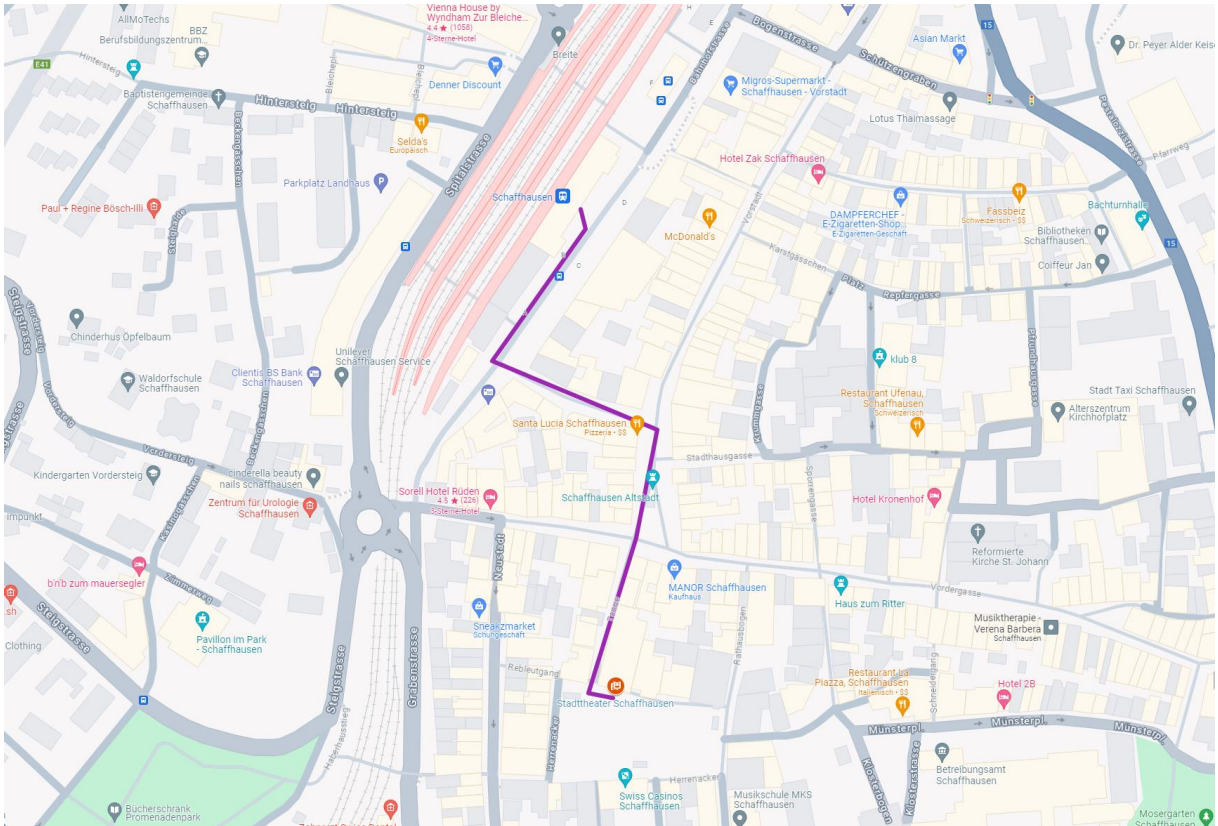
AllMoTechs
BBZ Berufsbildungszentrum...
Vienna House by Wyndham Zur Bleiche...
4.4 ★ (1058)
4-Sterne-Hotel
Breite
Bogenstrasse
Schützengraben
Asian Markt
Dr. Peyer Alder Keis
E41
Hintersteig
Baptistengemeinde Schaffhausen
Hintersteig
Hintersteig
Denner Discount
Migros-Supermarkt - Schaffhausen - Vorstadt
Lotus Thaimassage
15
Selda's
Europäisch
Spitalstrasse
Hotel Zak Schaffhausen
Pfarrweg
Parkplatz Landhaus
Schaffhausen
Fassbeiz
Schweizerisch · $$
Bachturnhalle
Paul + Regine Bösch-Illi
DAMPFERCHEF - E-Zigaretten-Shop...
E-Zigaretten-Geschäft
Bibliotheken Schaffhausen...
McDonald's
15
Coiffeur Jan
Karstgässchen
Platz
Repfergasse
Steigstrasse
Chinderhus Öpfelbaum
klub 8
Unilever Schaffhausen Service
Clientis BS Bank Schaffhausen
Waldorfschule Schaffhausen
Stadt Taxi Schaffhausen
Restaurant Ufenau, Schaffhausen
Schweizerisch
Alterszentrum Kirchhofplatz
Santa Lucia Schaffhausen
Pizzeria · $$
Vordersteig
Stadthausgasse
Kindergarten Vordersteig
cinderella beauty nails schaffhausen
Schaffhausen Altstadt
Sorell Hotel Rüden
4.5 ★ (226)
3-Sterne-Hotel
Hotel Kronenhof
Zentrum für Urologie Schaffhausen
Neustadt
Reformierte Kirche St. Johann
b'n'b zum mauersegler
MANOR Schaffhausen
Kaufhaus
Haus zum Ritter
Vordergasse
Pavillon im Park - Schaffhausen
Sneakzmarket
Schuhgeschäft
Musiktherapie - Verena Barbera
Schaffhausen
Clothing
Steigstrasse
Grabenstrasse
Rebleutgang
Rathausbogen
Restaurant La Piazza, Schaffhausen
Italienisch · $$
Hotel 2B
Stadttheater Schaffhausen
Münsterpl.
Münsterpl.
Münsterpl.
Herrenacker
Betreibungsamt Schaffhausen
Swiss Casinos Schaffhausen
Musikschule MKS Schaffhausen
Klosterstrasse
Bücherschrank Promenadenpark
Mosergarten